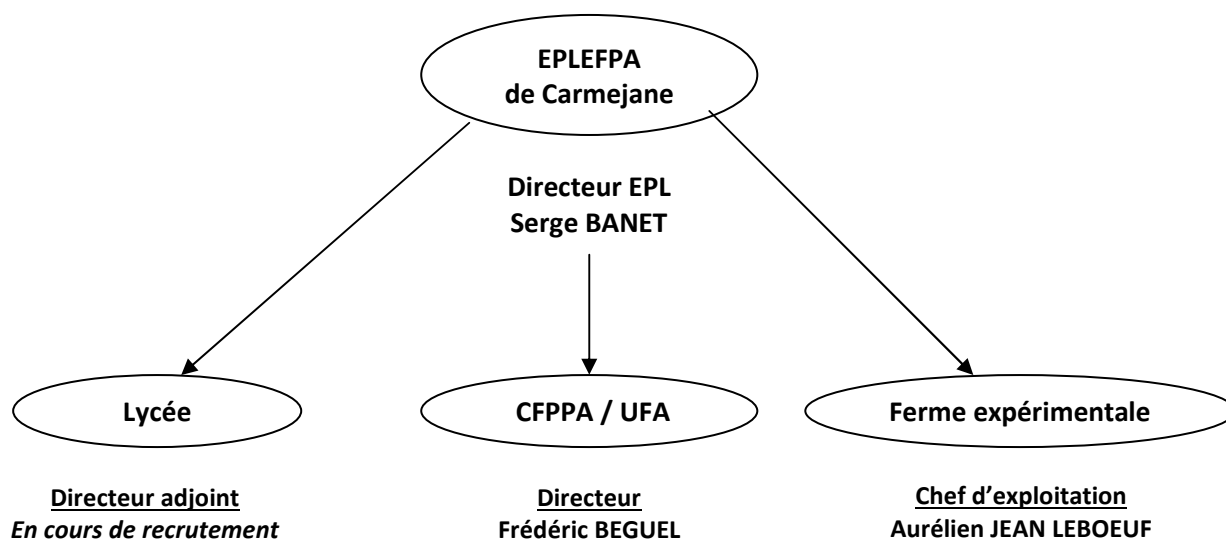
EPLEFPA
de Carmejane

Directeur EPL
Serge BANET

Lycée

CFPPA / UFA

Ferme expérimentale

Directeur adjoint
*En cours de recrutement*

Directeur
Frédéric BEGUEL

Chef d'exploitation
Aurélien JEAN LEBOEUF